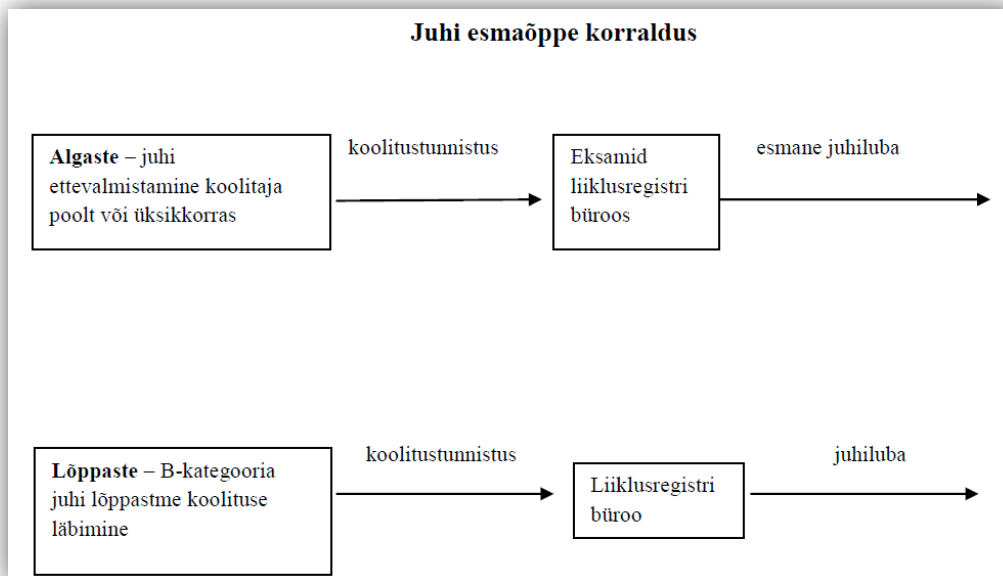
Juhi esmaõppe korraldus

**Algaste** – juhi ettevalmistamine koolitaja poolt või üksikkorras

koolitustunnistus

Eksamid liiklusregistri bürоos

esmane juhiluba

**Lõppaste** – B-kategooria juhi lõppastme koolituse läbimine

koolitustunnistus

Liiklusregistri büroo

juhiluba